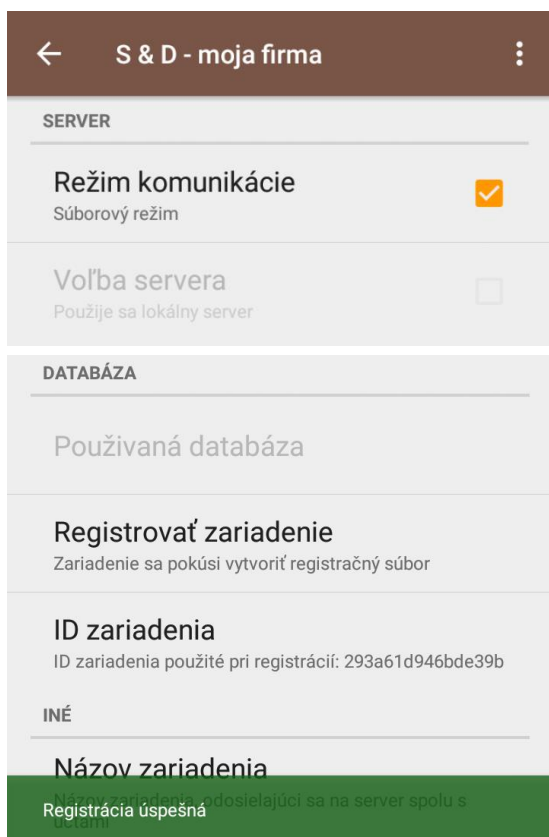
S & D - moja firma

SERVER

Režim komunikácie
Súborový režim

Voľba servera
Použije sa lokálny server

DATABÁZA

Používaná databáza

Registrovať zariadenie
Zariadenie sa pokúsi vytvoriť registračný súbor

ID zariadenia
ID zariadenia použité pri registrácií: 293a61d946bde39b

INÉ

Názov zariadenia
Názov zariadenia odosielajúci sa na server spolu s dátami

Registrácia úspešná